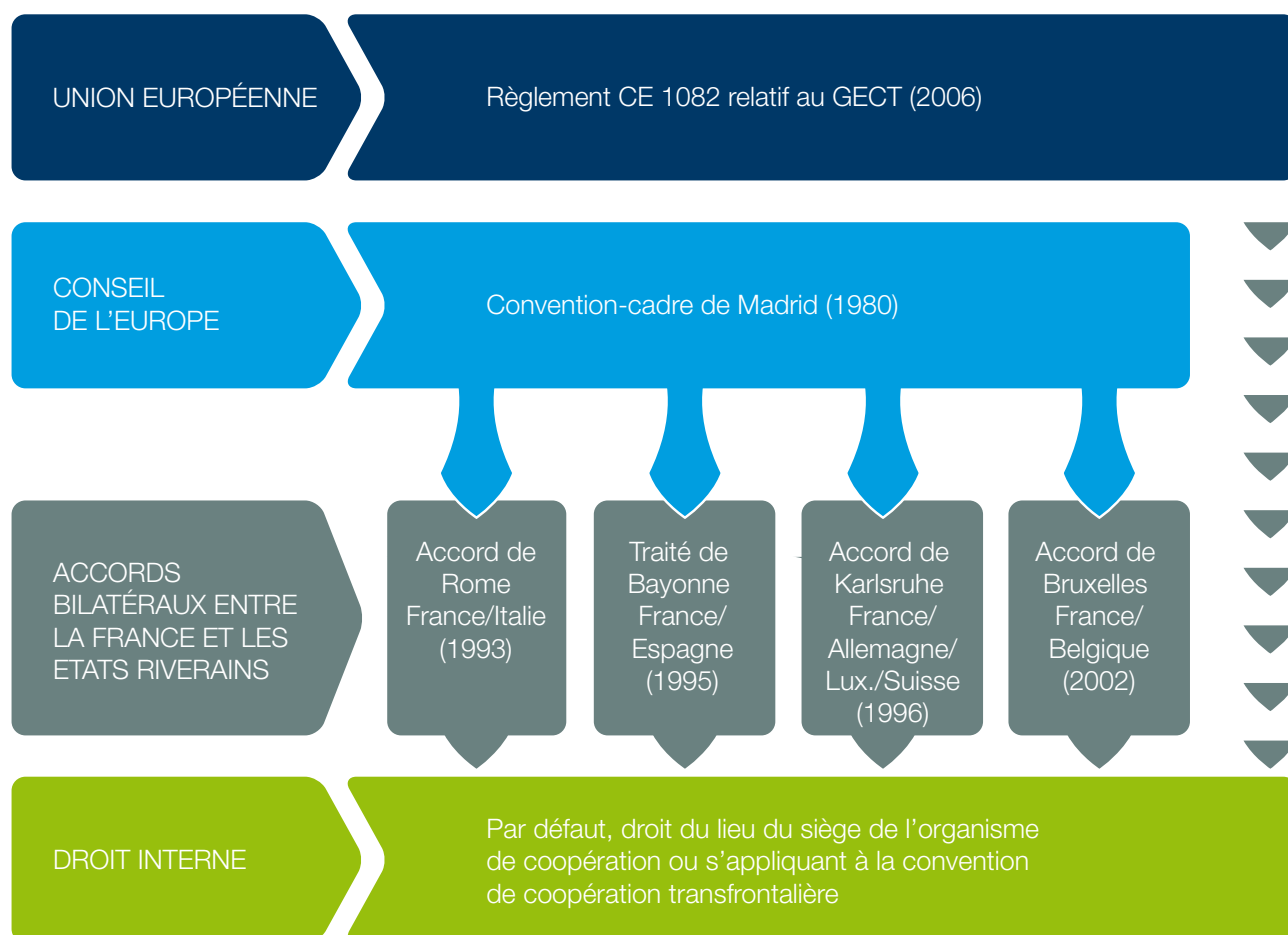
UNION EUROPÉENNE

Règlement CE 1082 relatif au GECT (2006)

CONSEIL DE L'EUROPE

Convention-cadre de Madrid (1980)

ACCORDS BILATÉRAUX ENTRE LA FRANCE ET LES ETATS RIVERAINS

Accord de Rome France/Italie (1993)

Traité de Bayonne France/ Espagne (1995)

Accord de Karlsruhe France/ Allemagne/ Lux./Suisse (1996)

Accord de Bruxelles France/ Belgique (2002)

DROIT INTERNE

Par défaut, droit du lieu du siège de l'organisme de coopération ou s'appliquant à la convention de coopération transfrontalière